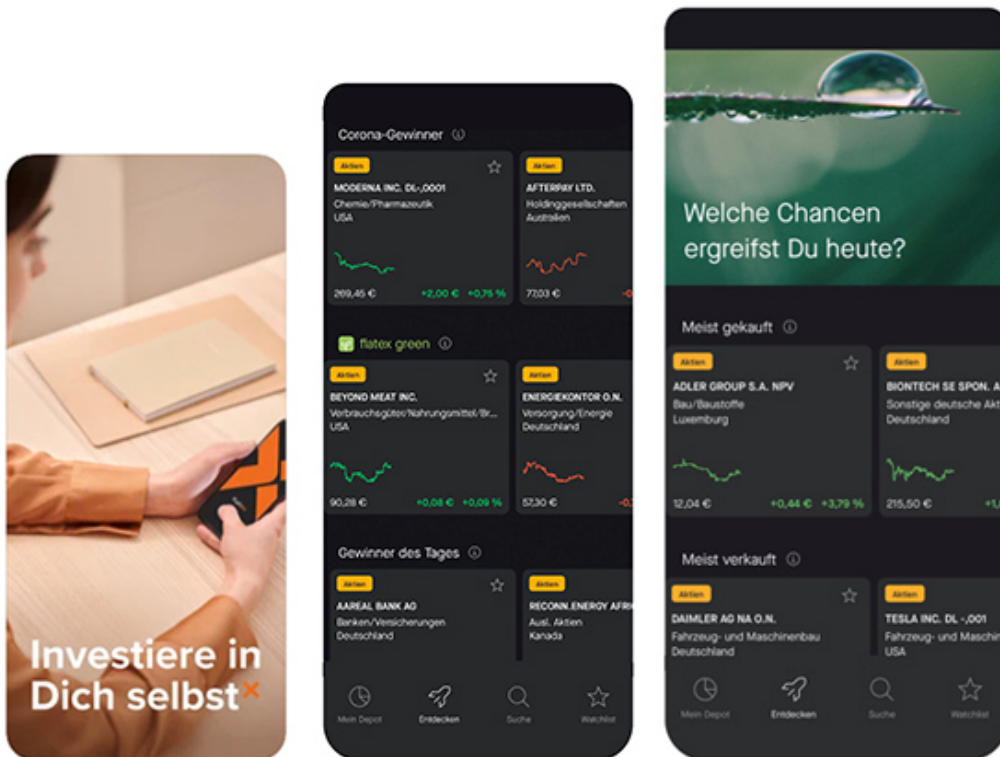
Investiere in Dich selbst×

Corona-Gewinner

Aktien
MODERNA INC. DL-,0001
Chemie/Pharmazeutik
USA
269,45 € +2,00 € +0,75 %

Aktien
AFTERPAY LTD.
Holdinggesellschaften
Australien
72,03 € -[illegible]

flatex green

Aktien
BEYOND MEAT INC.
Verbrauchsgüter/Nahrungsmittel/Br...
USA
90,28 € +0,08 € +0,09 %

Aktien
ENERGIEKONTOR O.N.
Versorgung/Energie
Deutschland
57,30 € -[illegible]

Gewinner des Tages

Aktien
AAREAL BANK AG
Banken/Versicherungen
Deutschland

Aktien
RECONN.ENERGY AFRI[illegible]
Ausl. Aktien
Kanada

Mein Depot
Entdecken
Suche
Watchlist

Welche Chancen ergreifst Du heute?

Meist gekauft

Aktien
ADLER GROUP S.A. NPV
Bau/Baustoffe
Luxemburg
12,04 € +0,44 € +3,79 %

Aktien
BIONTECH SE SPON. A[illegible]
Sonstige deutsche Akt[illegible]
Deutschland
215,50 € +1,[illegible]

Meist verkauft

Aktien
DAIMLER AG NA O.N.
Fahrzeug- und Maschinenbau
Deutschland

Aktien
TESLA INC. DL -,001
Fahrzeug- und Maschin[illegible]
USA

Mein Depot
Entdecken
Suche
Watchlist